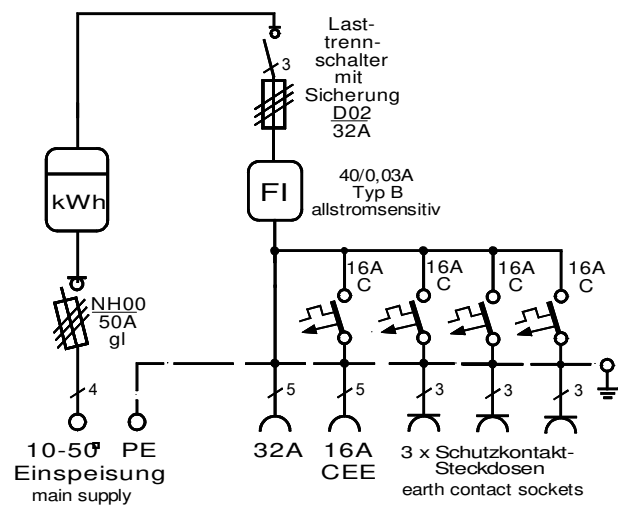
Lasttrennschalter mit Sicherung
D02
32A

3

kWh

FI

40/0,03A
Typ B
allstromsensitiv

16A
C

16A
C

16A
C

16A
C

NH00
50A
gl

4

5

5

3

3

3

10-50² PE
Einspeisung
main supply

32A

16A
CEE

3 x Schutzkontakt-Steckdosen
earth contact sockets